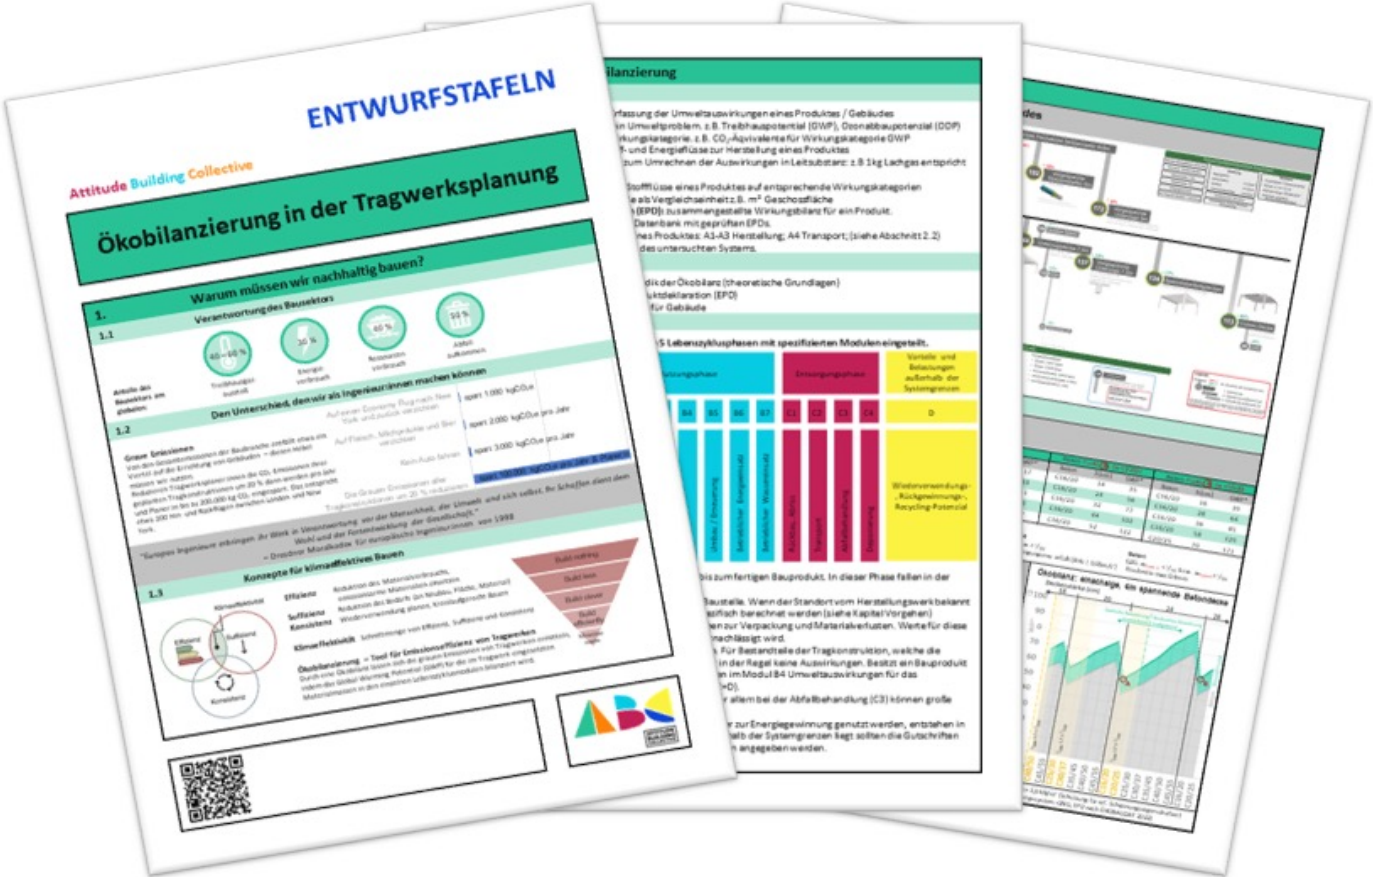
ENTWURFSTAFELN

Attitude Building Collective

Ökobilanzierung in der Tragwerksplanung

Warum müssen wir nachhaltig bauen?

1. Verantwortung des Bausektors

1.1

40 – 60 % Treibhausgas-ausstoß

30 % Energie-verbrauch

60 % Ressourcen-verbrauch

50 % Abfall-aufkommen

Anteile des Bausektors am globalen:

Den Unterschied, den wir als Ingenieur:innen machen können

1.2

Graue Emissionen

Auf einen Economy Flug nach New York und zurück verzichten

spart 1.000 kgCO₂e

Auf Fleisch, Milchprodukte und Eier verzichten

spart 2.000 kgCO₂e pro Jahr

Kein Auto fahren

spart 3.000 kgCO₂e pro Jahr

Die Grauen Emissionen aller Tragkonstruktionen um 20 % reduzieren

spart 100.000 kgCO₂e pro Jahr & Planer:in

Konzepte für klimaeffektives Bauen

1.3

Effizienz

Suffizienz

Konsistenz

Klimaeffektivität

Ökobilanzierung → Tool für Emissionseffizienz von Tragwerken

Build nothing

Build less

Build clever

Build efficiently

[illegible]

ilanzierung

fassung der Umweltauswirkungen eines Produktes / Gebäudes

in Umweltproblem. z.B. Treibhauspotential (GWP), Ozonabbaupotenzial (ODP)

kungskategorie. z.B. CO₂-Äquivalente für Wirkungskategorie GWP

f- und Energieflüsse zur Herstellung eines Produktes

zum Umrechnen der Auswirkungen in Leitsubstanz: z.B 1kg Lachgas entspricht

Stoffflüsse eines Produktes auf entsprechende Wirkungskategorien

als Vergleichseinheit z.B. m² Geschossfläche

(EPD): zusammengestellte Wirkungsbilanz für ein Produkt.

Datenbank mit geprüften EPDs.

nes Produktes: A1-A3 Herstellung; A4 Transport; (siehe Abschnitt 2.2)

des untersuchten Systems.

dik der Ökobilanz (theoretische Grundlagen)

uktdeklaration (EPD)

für Gebäude

5 Lebenszyklusphasen mit spezifizierten Modulen eingeteilt.

Entsorgungsphase

Vorteile und Belastungen außerhalb der Systemgrenzen

B4 B5 B6 B7 C1 C2 C3 C4 D

Wiederverwendungs-, Rückgewinnungs-, Recycling-Potenzial

Ökobilanz: einachsige, ein spannende Betondecke

des